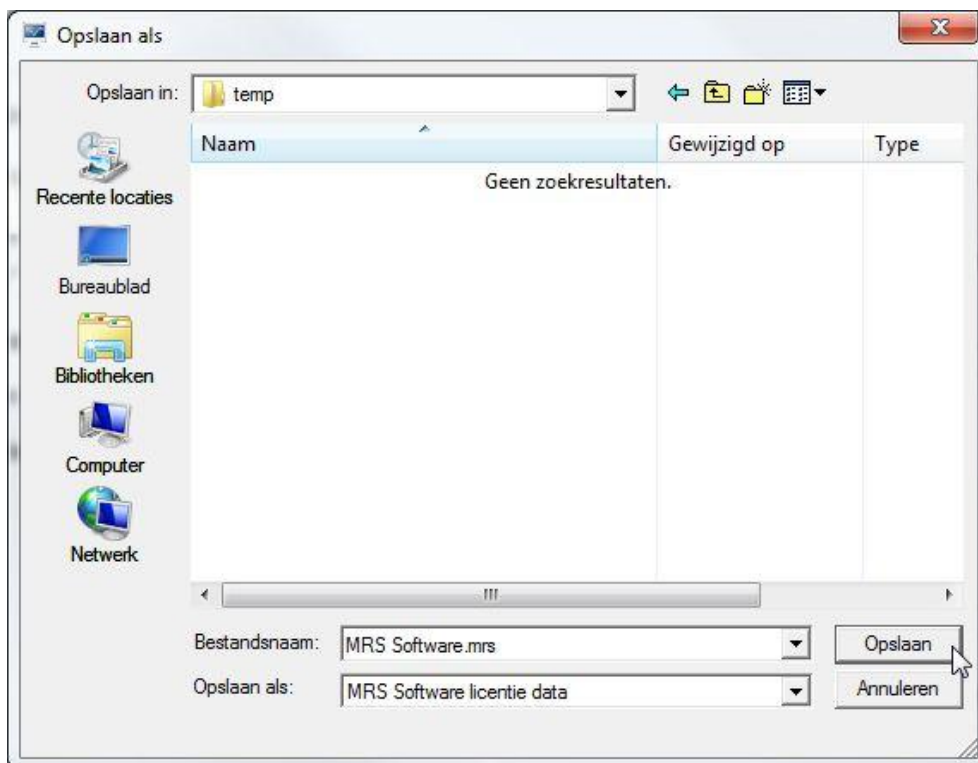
Opslaan als

Opslaan in: temp

Naam | Gewijzigd op | Type

Geen zoekresultaten.

Recente locaties

Bureaublad

Bibliotheken

Computer

Netwerk

Bestandsnaam: MRS Software.mrs

Opslaan als: MRS Software licentie data

Opslaan

Annuleren